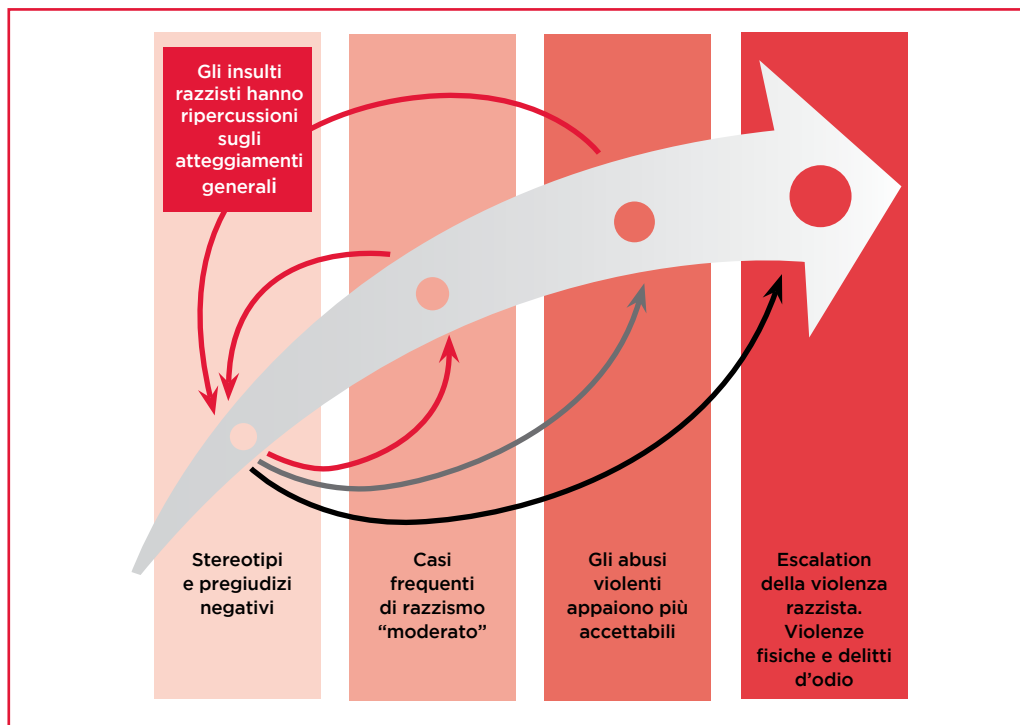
Gli insulti razzisti hanno ripercussioni sugli atteggiamenti generali

Stereotipi e pregiudizi negativi

Casi frequenti di razzismo “moderato”

Gli abusi violenti appaiono più accettabili

Escalation della violenza razzista. Violenze fisiche e delitti d’odio